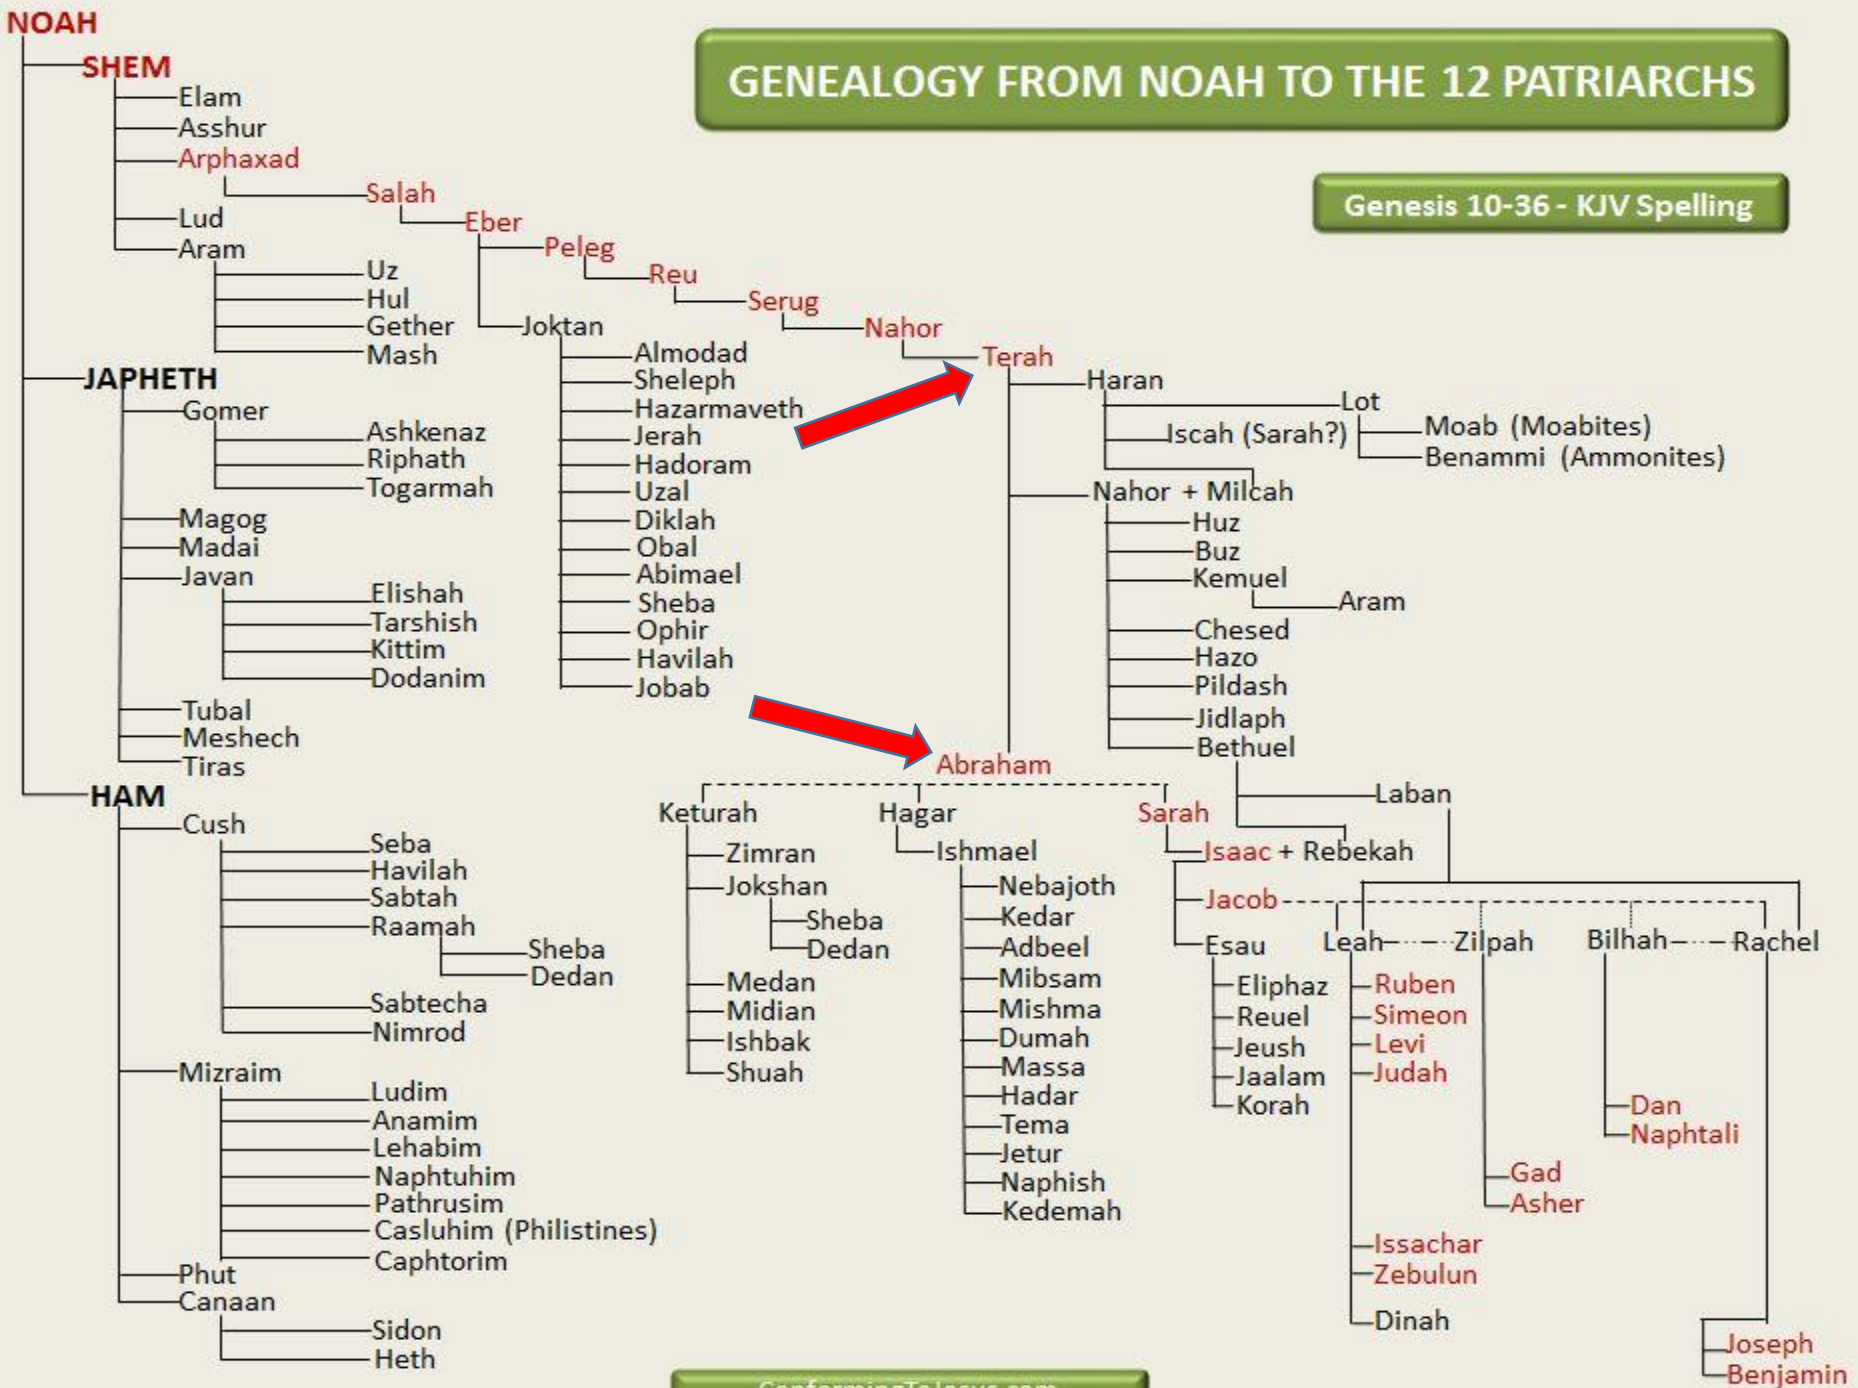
NOAH
SHEM
Elam
Asshur
Arphaxad
Salah
Eber
Peleg
Reu
Serug
Nahor
Terah
Lud
Aram
Uz
Hul
Gether
Mash
Joktan
Almodad
Sheleph
Hazarmaveth
Jerah
Hadoram
Uzal
Diklah
Obal
Abimael
Sheba
Ophir
Havilah
Jobab

GENEALOGY FROM NOAH TO THE 12 PATRIARCHS

Genesis 10-36 - KJV Spelling

Haran
Lot
Iscah (Sarah?)
Moab (Moabites)
Benammi (Ammonites)
Nahor + Milcah
Huz
Buz
Kemuel
Aram
Chesed
Hazo
Pildash
Jidlaph
Bethuel
Laban

JAPHETH
Gomer
Ashkenaz
Riphath
Togarmah
Magog
Madai
Javan
Elishah
Tarshish
Kittim
Dodanim
Tubal
Meshech
Tiras

HAM
Cush
Seba
Havilah
Sabtah
Raamah
Sheba
Dedan
Sabtecha
Nimrod
Mizraim
Ludim
Anamim
Lehabim
Naphtuhim
Pathrusim
Casluhim (Philistines)
Caphtorim
Phut
Canaan
Sidon
Heth

Abraham
Keturah
Zimran
Jokshan
Sheba
Dedan
Medan
Midian
Ishbak
Shuah
Hagar
Ishmael
Nebajoth
Kedar
Adbeel
Mibsam
Mishma
Dumah
Massa
Hadar
Tema
Jetur
Naphish
Kedemah
Sarah
Isaac + Rebekah
Jacob
Esau
Eliphaz
Reuel
Jeush
Jaalam
Korah
Leah
Zilpah
Bilhah
Rachel
Ruben
Simeon
Levi
Judah
Issachar
Zebulun
Dinah
Gad
Asher
Dan
Naphtali
Joseph
Benjamin

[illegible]